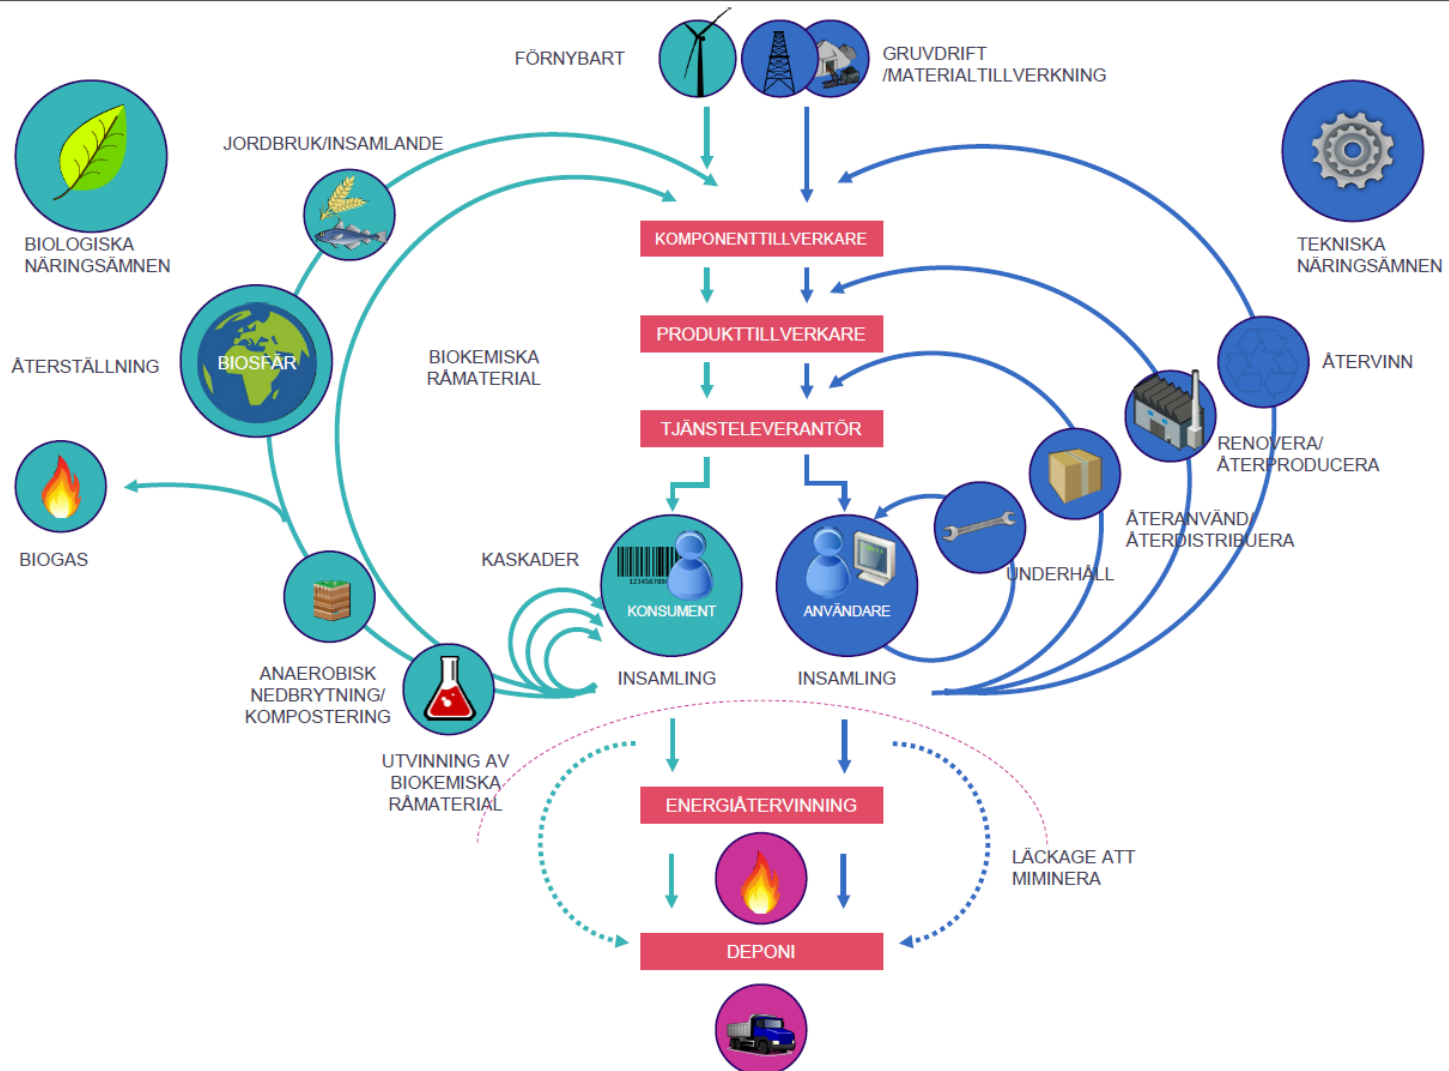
FÖRNYBART

GRUVDRIFT /MATERIALTILLVERKNING

BIOLOGISKA NÄRINGSÄMNEN

JORDBRUK/INSAMLANDE

TEKNISKA NÄRINGSÄMNEN

KOMPONENTTILLVERKARE

PRODUKTTILLVERKARE

TJÄNSTELEVERANTÖR

ÅTERSTÄLLNING

BIOSFÄR

BIOKEMISKA RÅMATERIAL

ÅTERVINN

RENOVERA/ ÅTERPRODUCERA

ÅTERANVÄND/ ÅTERDISTRIBUERA

BIOGAS

KASKADER

KONSUMENT

ANVÄNDARE

UNDERHÅLL

ANAEROBISK NEDBRYTNING/ KOMPOSTERING

INSAMLING

INSAMLING

UTVINNING AV BIOKEMISKA RÅMATERIAL

ENERGIÅTERVINNING

LÄCKAGE ATT MIMINERA

DEPONI